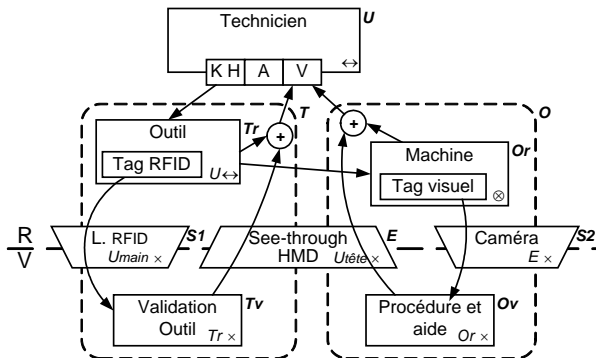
Technicien
U
K H | A | V
↔
T
O
Outil
Tr
+
+
Tag RFID
U↔
Machine
Or
Tag visuel
⊗
$\frac{R}{V}$
L. RFID
S1
Umain ×
See-through HMD
E
Utête ×
Caméra
S2
E ×
Validation Outil
Tv
Tr ×
Procédure et aide
Ov
Or ×